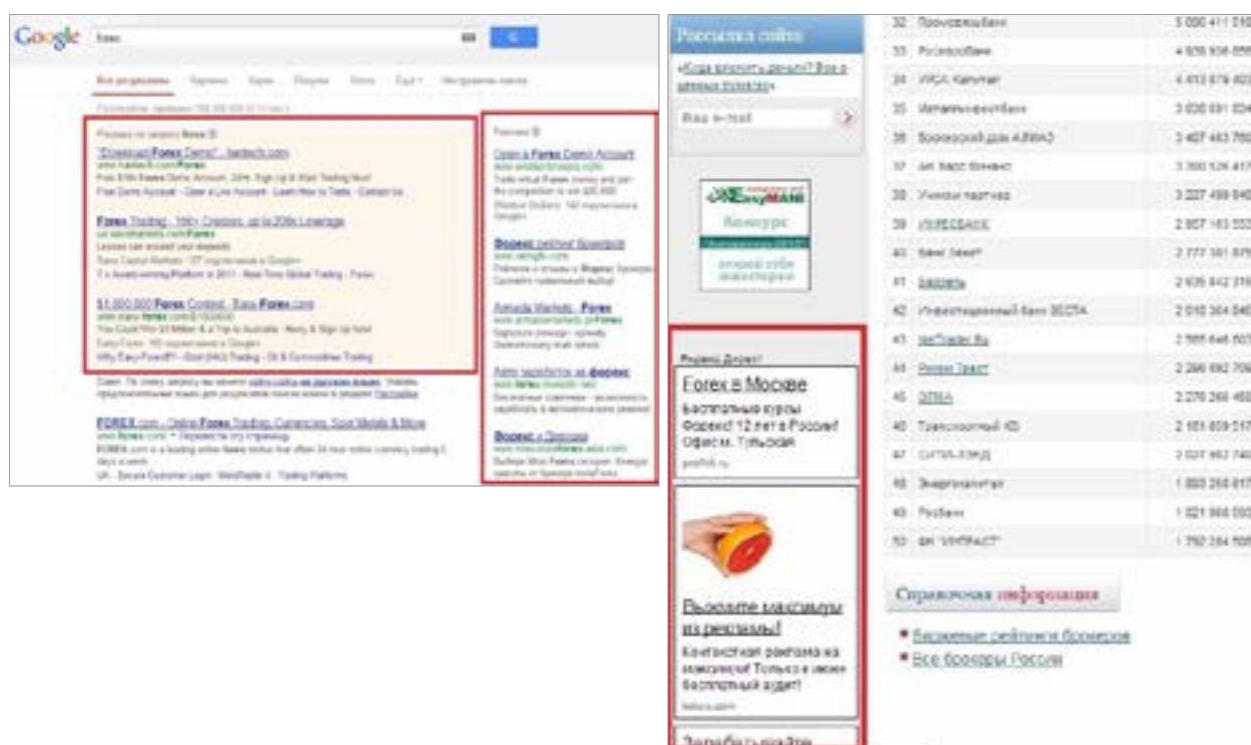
Google forex

Все результаты Картинки Карты Покупки Books Ещё Инструменты поиска

Реклама по запросу forex

"Download Forex Demo" - fxdemo.com

Forex Trading - 1000+ Clients, up to 200x Leverage

$1,000,000 Forex Contest - Easy-Forex.com

FOREX.com - Online Forex Trading, Currencies, Spot Metals & More

Реклама

Open a Forex Demo Account

Форекс рейтинг брокеров

Armada Markets - Forex

Форекс в Германии

Рассылка сайта

«Когда вложить деньги? Все о ценных бумагах»

Ваш e-mail

Конкурс

Яндекс.Директ

Forex в Москве

Бесплатные курсы Форекс! 12 лет в России! Офис м. Тульская

Выжмите максимум из рекламы!

Контекстная реклама на максимум! Только с нами бесплатный аудит!

| 32 | Промсвязьбанк | 5 090 411 010 |
|---|---|---|
| 33 | Россельхозбанк | 4 939 936 856 |
| 34 | ИФД Капитал | 4 413 879 403 |
| 35 | Металлинвестбанк | 3 830 091 034 |
| 36 | Брокерский дом АЛМАЗ | 3 407 483 760 |
| 37 | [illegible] | 3 390 526 417 |
| 38 | Универ партнер | 3 227 499 845 |
| 39 | ИНГЕСБАНК | 2 957 183 553 |
| 40 | Банк Зенит | 2 777 381 875 |
| 41 | Балтбанк | 2 606 842 218 |
| 42 | Инвестиционный банк ВЕСТА | 2 510 304 840 |
| 43 | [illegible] | 2 385 646 507 |
| 44 | Регион Траст | 2 286 892 706 |
| 45 | ОЛМА | 2 278 268 450 |
| 46 | Транспортный КБ | 2 181 839 517 |
| 47 | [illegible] | 2 037 982 740 |
| 48 | Энергокапитал | 1 893 244 817 |
| 49 | Росбанк | 1 821 988 593 |
| 50 | ФК "ИНТРАСТ" | 1 792 284 505 |

Справочная информация

Биржевые рейтинги брокеров

Все брокеры России